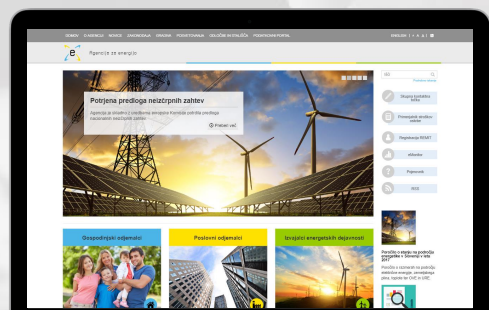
DOMOV O AGENCIJI NOVICE ZAKONODAJA IZRAVNA PODROČJA POROČEVANJE ODLOČBE IN SVALOČBA PODATKOVNI PORTAL

ENGLISH

Agencija za energijo

Potrjena predloga neizčrpnih zahtev

Agencija je skladno s predlogom ... Komisija potrdila predloga neizčrpnih zahtev

Preberi več

Skupna kontaktna točka

Primerjalnik stroškov

Registracija REMIT

eStoritve

Pojmovnik

RSS

Gospodinjski odjemalci

Poslovni odjemalci

Izvajalci energetskih dejavnosti

Poročilo o stanju na področju energetike v Sloveniji v letu 2017

Poročilo o stanju na področju električne energije, zemeljskega plina, toplote za OVE in SPTE